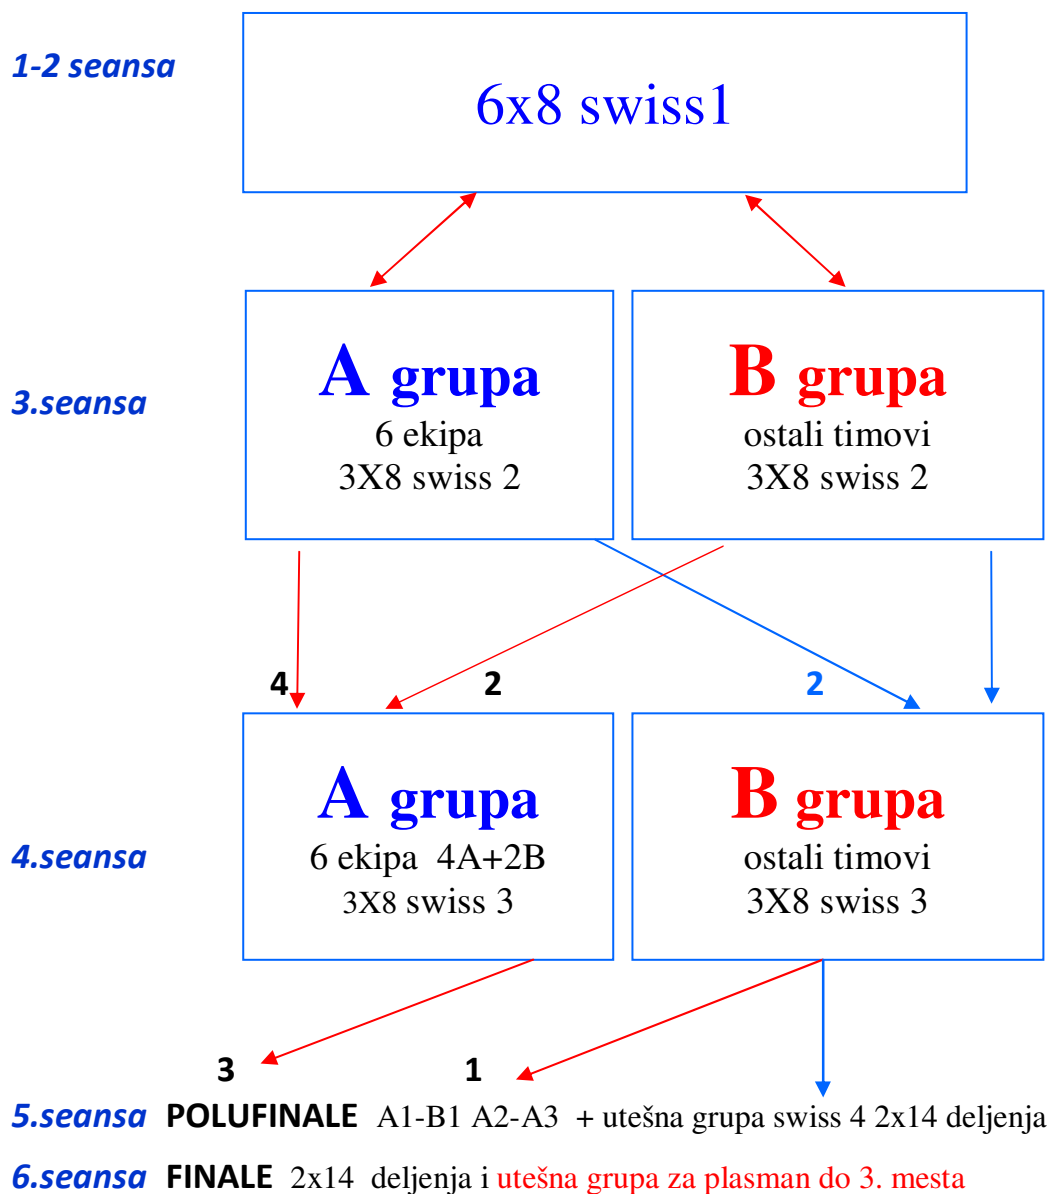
1-2 seansa

6x8 swiss1

3.seansa

A grupa
6 ekipa
3X8 swiss 2

B grupa
ostali timovi
3X8 swiss 2

4

2

2

4.seansa

A grupa
6 ekipa 4A+2B
3X8 swiss 3

B grupa
ostali timovi
3X8 swiss 3

3

1

5.seansa POLUFINALE A1-B1 A2-A3 + utešna grupa swiss 4 2x14 deljenja

6.seansa FINALE 2x14 deljenja i utešna grupa za plasman do 3. mesta